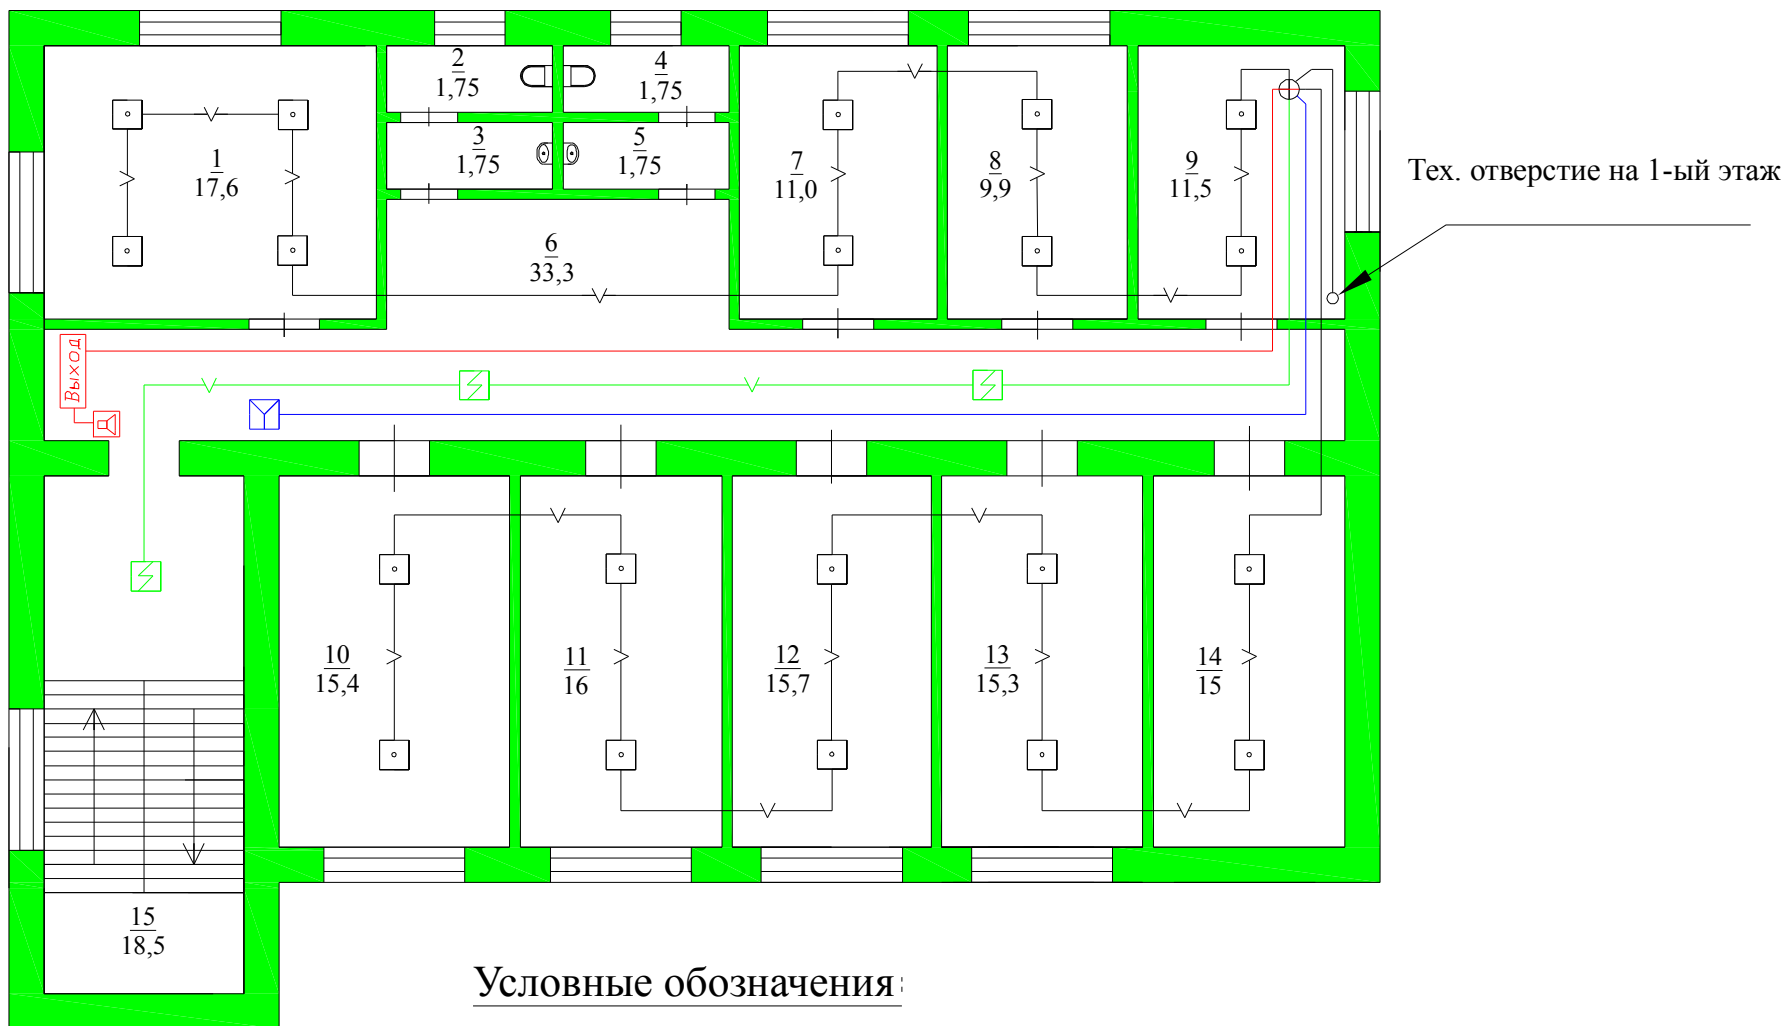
$\frac{2}{1,75}$

$\frac{4}{1,75}$

$\frac{3}{1,75}$

$\frac{5}{1,75}$

$\frac{1}{17,6}$

$\frac{6}{33,3}$

$\frac{7}{11,0}$

$\frac{8}{9,9}$

$\frac{9}{11,5}$

Тех. отверстие на 1-ый этаж

Выход

$\frac{10}{15,4}$

$\frac{11}{16}$

$\frac{12}{15,7}$

$\frac{13}{15,3}$

$\frac{14}{15}$

$\frac{15}{18,5}$

Условные обозначения: